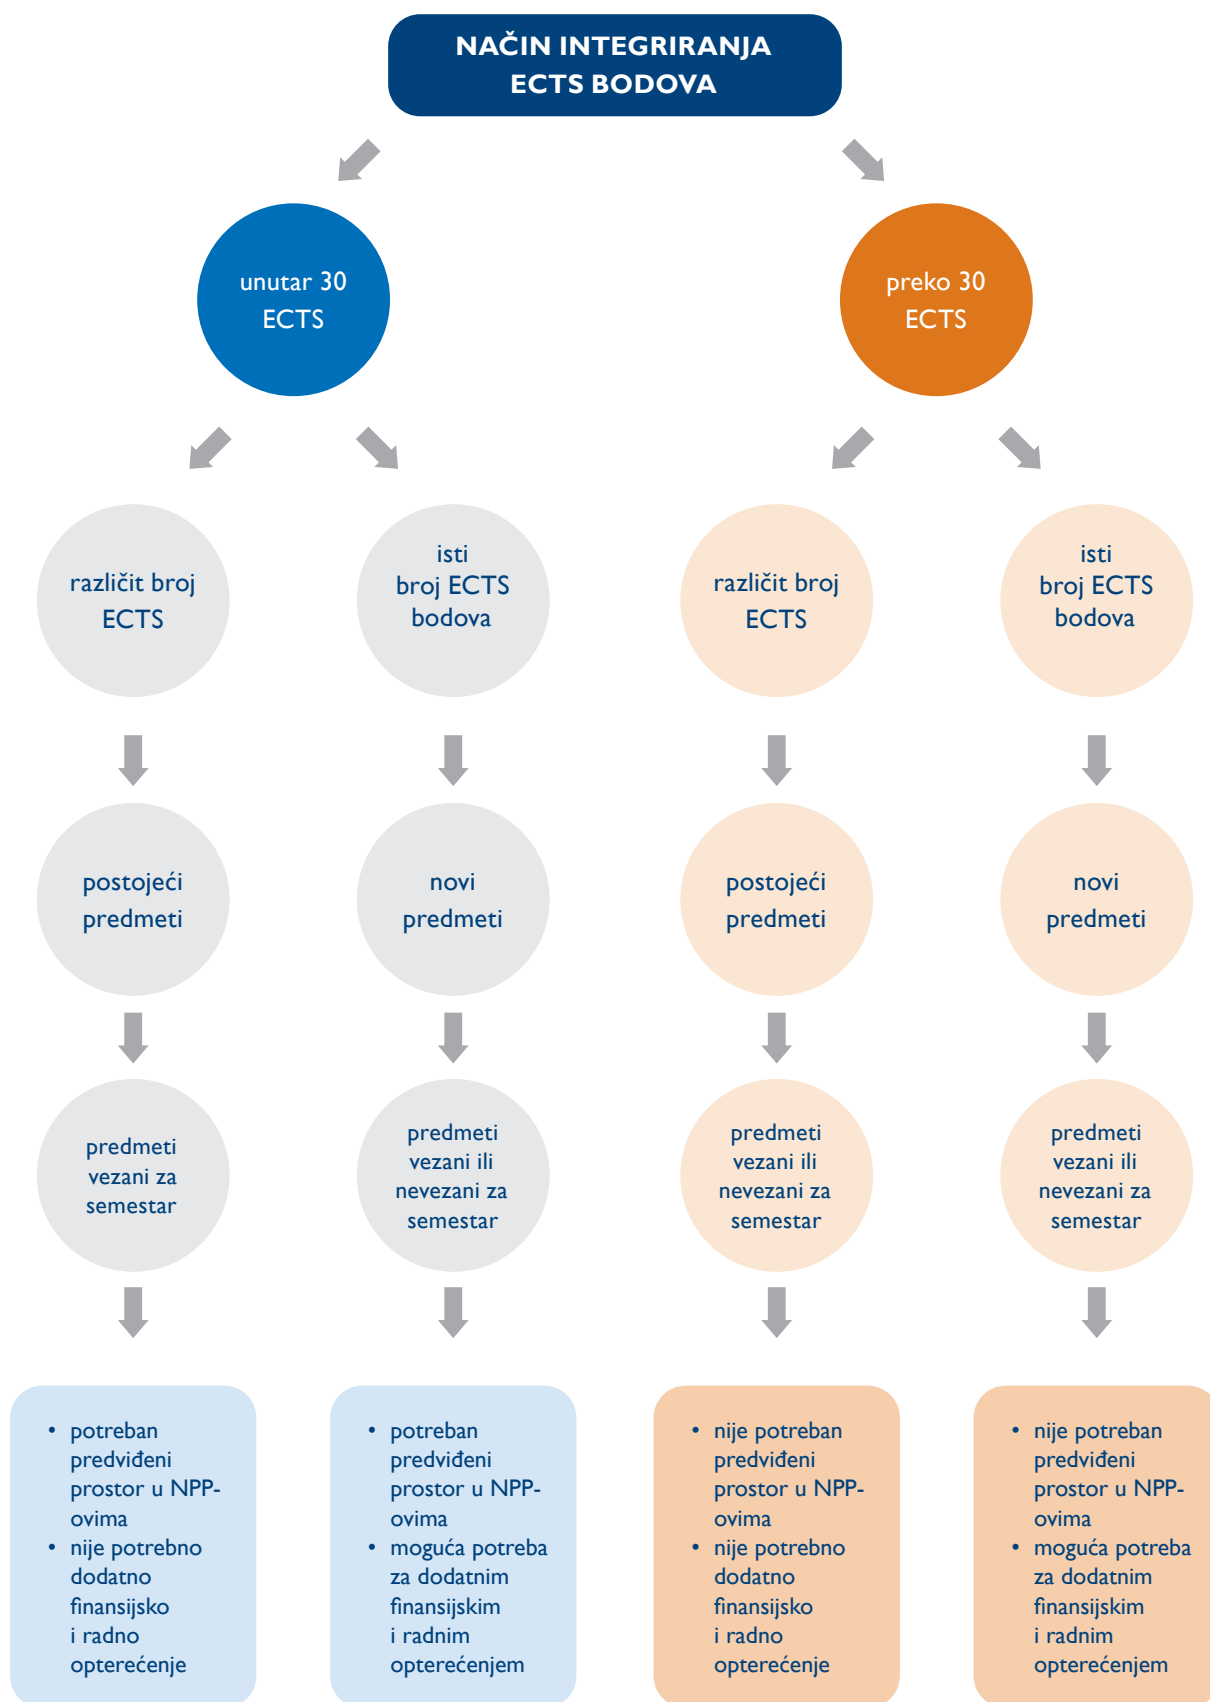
NAČIN INTEGRIRANJA ECTS BODOVA

unutar 30 ECTS

preko 30 ECTS

različit broj ECTS

isti broj ECTS bodova

različit broj ECTS

isti broj ECTS bodova

postojeći predmeti

novi predmeti

postojeći predmeti

novi predmeti

predmeti vezani za semestar

predmeti vezani ili nevezani za semestar

predmeti vezani ili nevezani za semestar

predmeti vezani ili nevezani za semestar

- potreban predviđeni prostor u NPP-ovima
- nije potrebno dodatno finansijsko i radno opterećenje

- potreban predviđeni prostor u NPP-ovima
- moguća potreba za dodatnim finansijskim i radnim opterećenjem

- nije potreban predviđeni prostor u NPP-ovima
- nije potrebno dodatno finansijsko i radno opterećenje

- nije potreban predviđeni prostor u NPP-ovima
- moguća potreba za dodatnim finansijskim i radnim opterećenjem